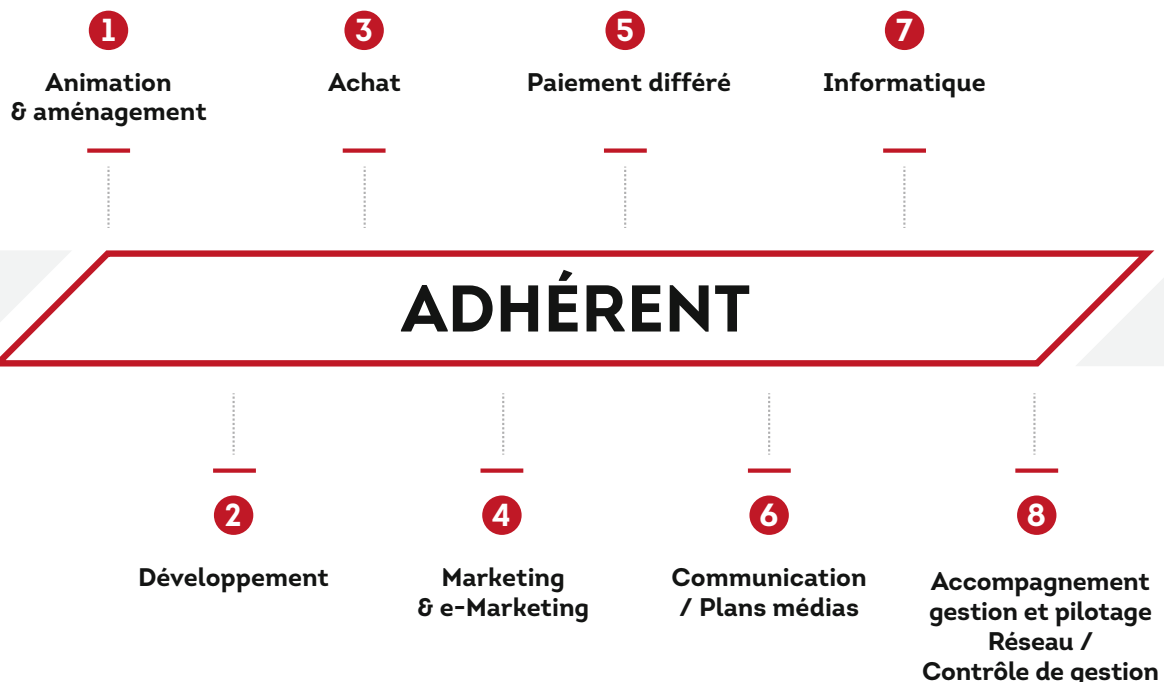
1
Animation & aménagement

3
Achat

5
Paiement différé

7
Informatique

ADHÉRENT

2
Développement

4
Marketing & e-Marketing

6
Communication / Plans médias

8
Accompagnement gestion et pilotage Réseau / Contrôle de gestion